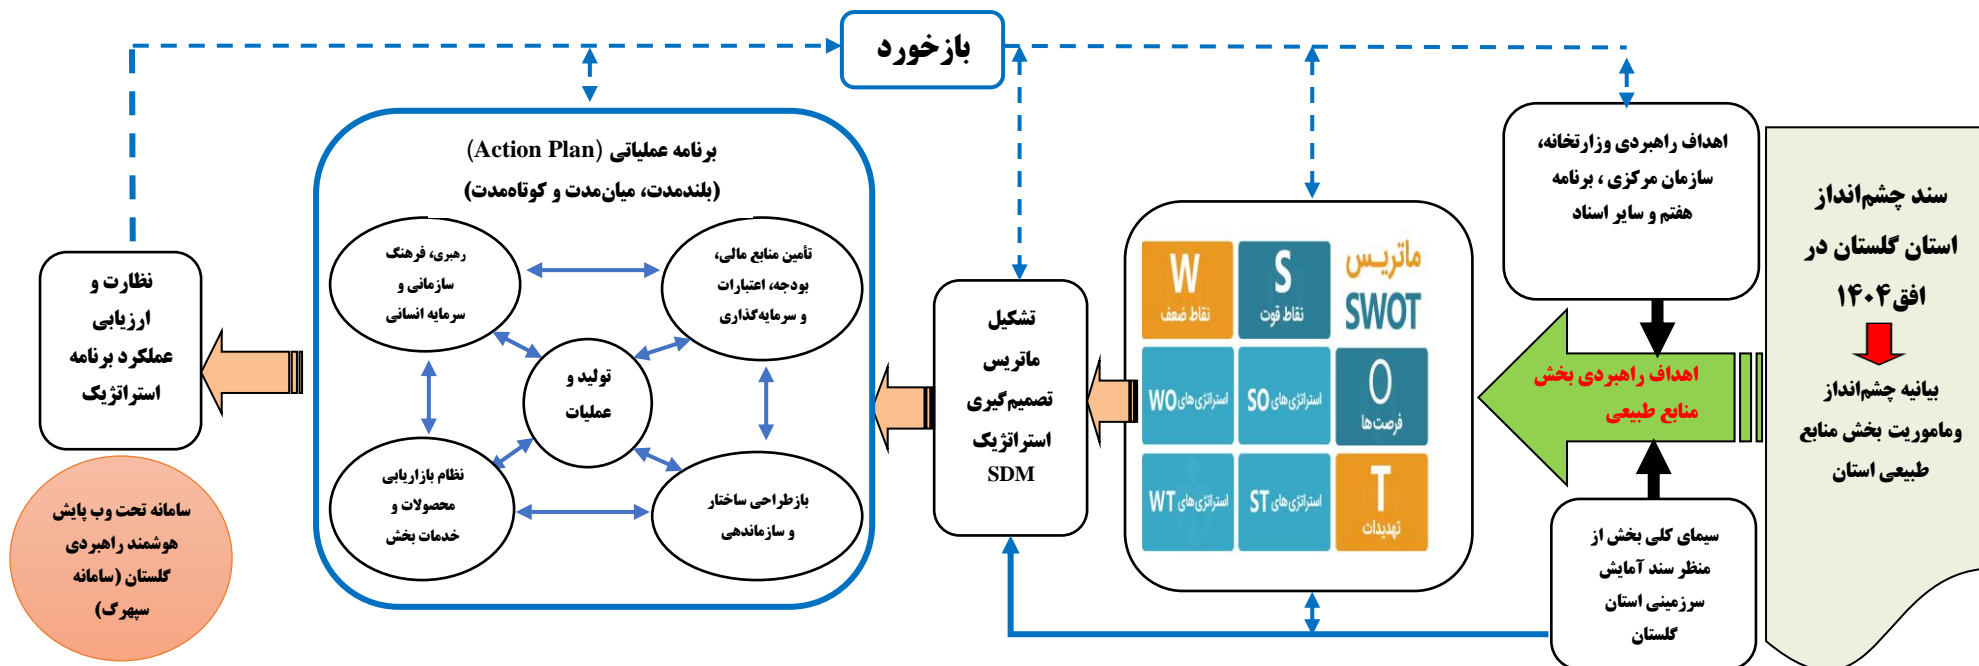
بازخورد

سند چشم‌انداز استان گلستان در افق ۱۴۰۴

بیانیه چشم‌انداز وماموریت بخش منابع طبیعی استان

اهداف راهبردی وزارتخانه، سازمان مرکزی ، برنامه هفتم و سایر اسناد

اهداف راهبردی بخش منابع طبیعی

سیمای کلی بخش از منظر سند آمایش سرزمینی استان گلستان

ماتریس SWOT

W نقاط ضعف

S نقاط قوت

O فرصت‌ها

WO استراتژی‌های

SO استراتژی‌های

T تهدیدات

WT استراتژی‌های

ST استراتژی‌های

تشکیل ماتریس تصمیم‌گیری استراتژیک SDM

برنامه عملیاتی (Action Plan)
(بلندمدت، میان‌مدت و کوتاه‌مدت)

تأمین منابع مالی، بودجه، اعتبارات و سرمایه‌گذاری

رهبری، فرهنگ سازمانی و سرمایه انسانی

تولید و عملیات

نظام بازاریابی محصولات و خدمات بخش

بازطراحی ساختار و سازماندهی

نظارت و ارزیابی عملکرد برنامه استراتژیک

سامانه تحت وب پایش هوشمند راهبردی گلستان (سامانه سپهرگ)